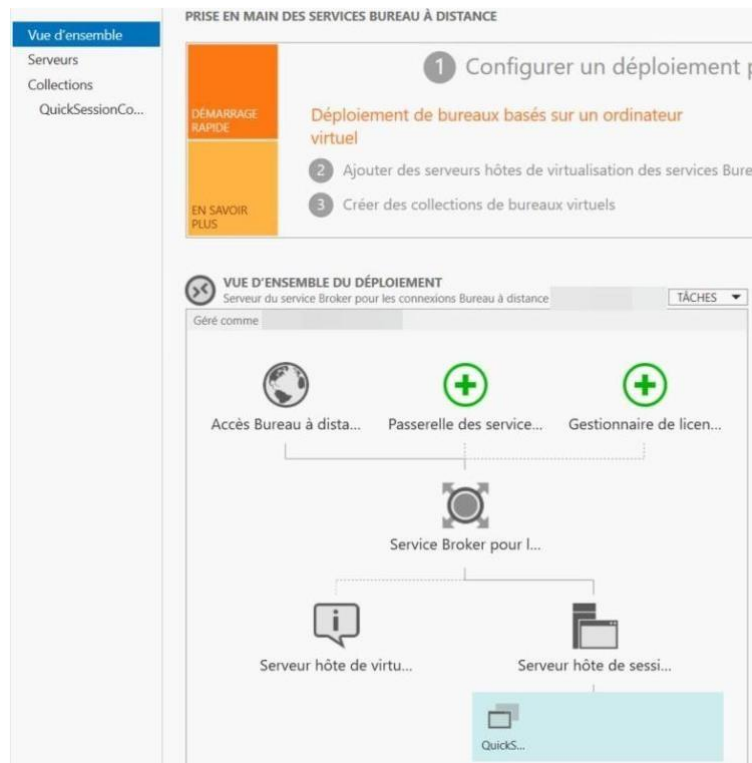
Vue d'ensemble
Serveurs
Collections
QuickSessionCo...

PRISE EN MAIN DES SERVICES BUREAU À DISTANCE

DÉMARRAGE RAPIDE

EN SAVOIR PLUS

1 Configurer un déploiement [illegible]

Déploiement de bureaux basés sur un ordinateur virtuel

2 Ajouter des serveurs hôtes de virtualisation des services Bure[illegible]

3 Créer des collections de bureaux virtuels

VUE D'ENSEMBLE DU DÉPLOIEMENT
Serveur du service Broker pour les connexions Bureau à distance

TÂCHES ▾

Géré comme

Accès Bureau à dista...

Passerelle des service...

Gestionnaire de licen...

Service Broker pour l...

Serveur hôte de virtu...

Serveur hôte de sessi...

QuickS...